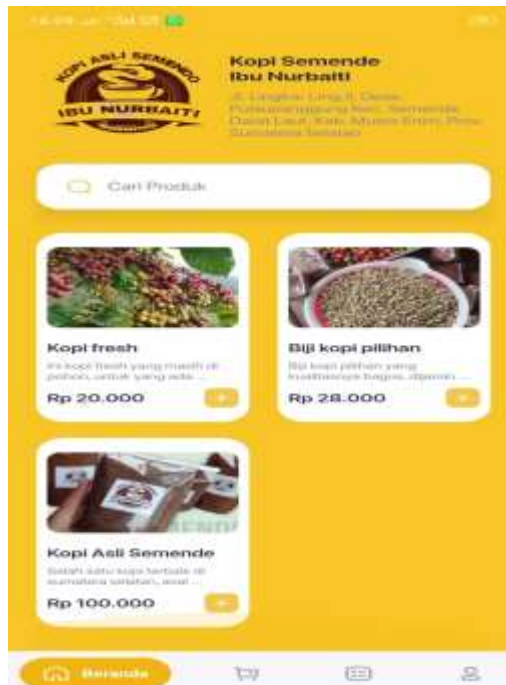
KOPI ASLI SEMENDO
IBU NURBAITI

Kopi Semende Ibu Nurbaiti

Jl. Lingkar Ling.II. Desa Pulauanggung Kec. Semende Darat Laut, Kab. Muara Enim, Prov. Sumatera Selatan

Cari Produk

Kopi fresh
ini kopi fresh yang masih di pohon, untuk yang ada ...
Rp 20.000
+

Biji kopi pilihan
Biji kopi pilihan yang kualitasnya bagus, dipanen ...
Rp 28.000
+

Kopi Asli Semende
Salah satu kopi terbaik di sumatera selatan, asal ...
Rp 100.000
+

Beranda